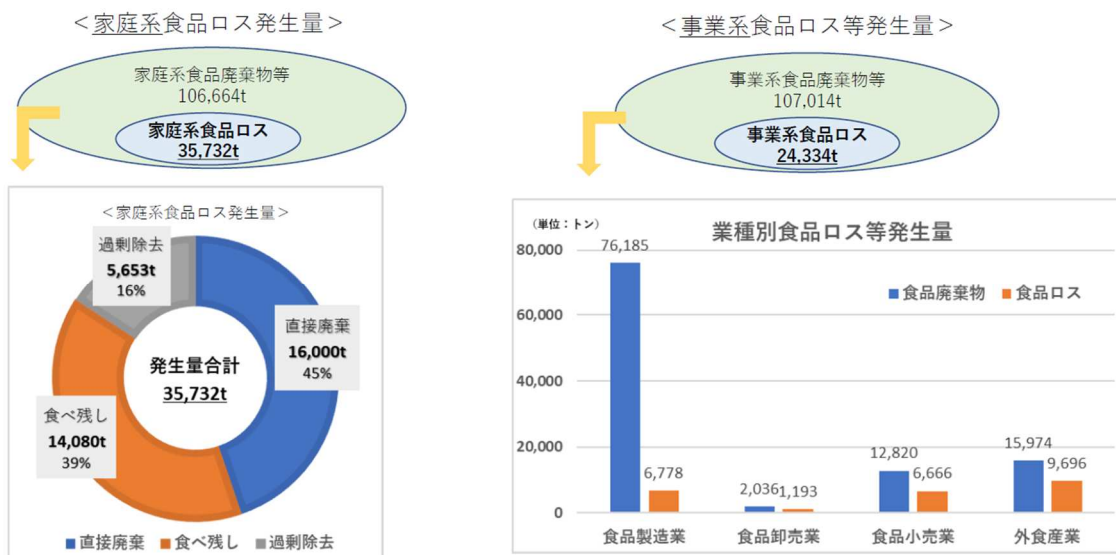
＜家庭系食品ロス発生量＞

家庭系食品廃棄物等
106,664t

家庭系食品ロス
35,732t

＜家庭系食品ロス発生量＞

過剰除去
5,653t
16%

直接廃棄
16,000t
45%

発生量合計
35,732t

食べ残し
14,080t
39%

直接廃棄　食べ残し　過剰除去

＜事業系食品ロス等発生量＞

事業系食品廃棄物等
107,014t

事業系食品ロス
24,334t

（単位：トン）

業種別食品ロス等発生量

食品廃棄物　食品ロス

| | 食品廃棄物 | 食品ロス |
|---|---|---|
| 食品製造業 | 76,185 | 6,778 |
| 食品卸売業 | 2,036 | 1,193 |
| 食品小売業 | 12,820 | 6,666 |
| 外食産業 | 15,974 | 9,696 |

80,000
60,000
40,000
20,000
0